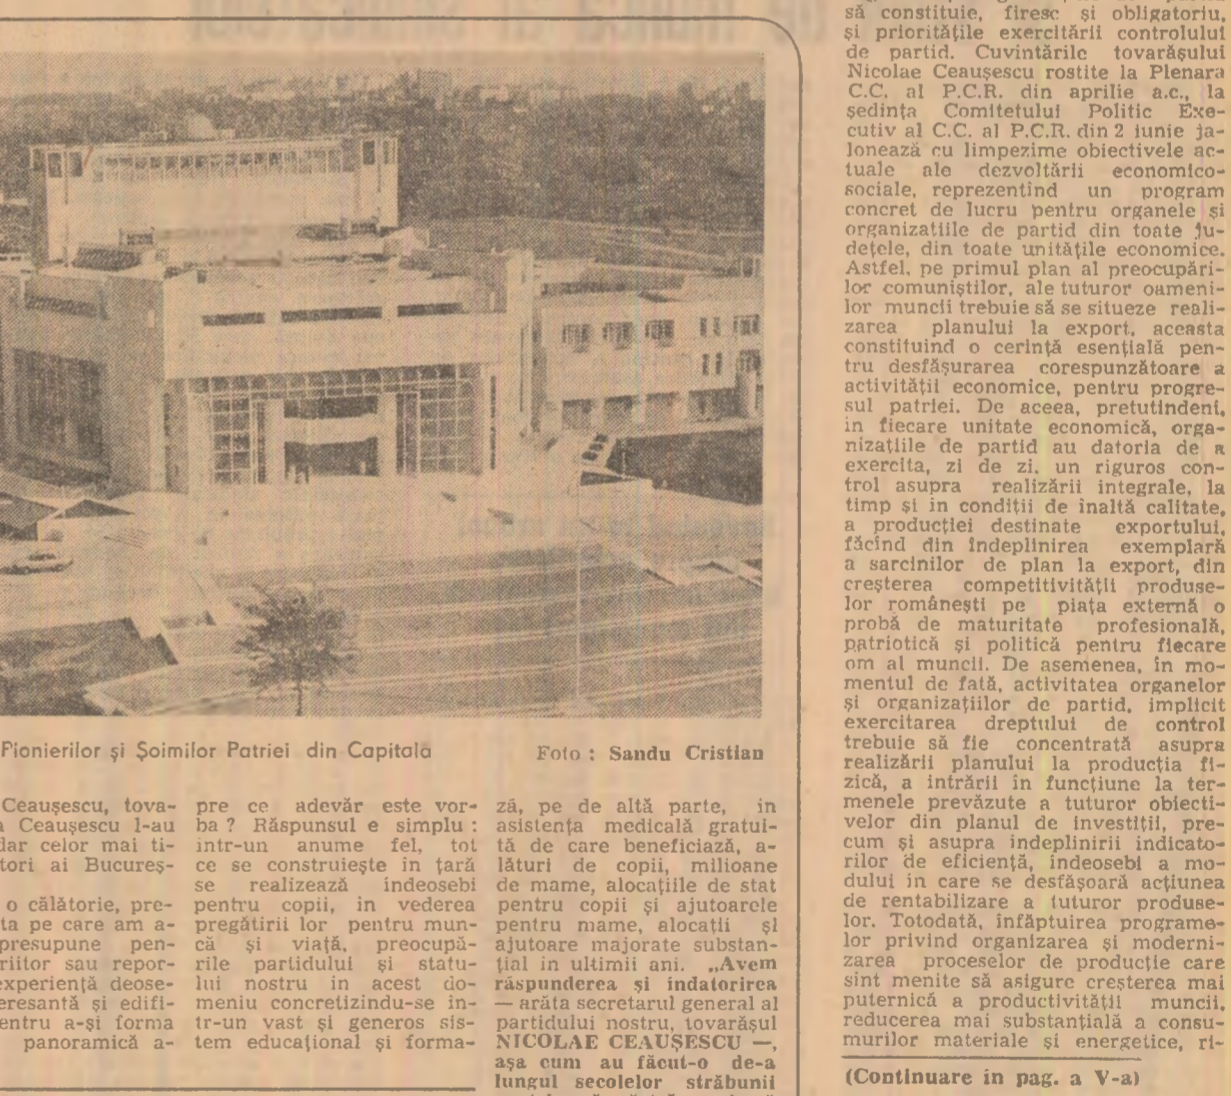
să constituie, firesc și obligatoriu, și prioritățile exercitării controlului de partid. Cuvintările tovarășului Nicolae Ceaușescu rostite la Plenara C.C. al P.C.R. din aprilie a.c., la ședința Comitetului Politic Executiv al C.C. al P.C.R. din 2 iunie jalonează cu limpezime obiectivele actuale ale dezvoltării economico-sociale, reprezentind un program concret de lucru pentru organele și organizațiile de partid din toate județele, din toate unitățile economice. Astfel, pe primul plan al preocupărilor comuniștilor, ale tuturor oamenilor muncii trebuie să se situeze realizarea planului la export, aceasta constituind o cerință esențială pentru desfășurarea corespunzătoare a activității economice, pentru progresul patriei. De aceea, pretutindeni, în fiecare unitate economică, organizațiile de partid au datoria de a exercita, zi de zi, un riguros control asupra realizării integrale, la timp și in condiții de inaltă calitate, a producției destinate exportului, făcind din îndeplinirea exemplară a sarcinilor de plan la export, din creșterea competitivității produselor românești pe piața externă o probă de maturitate profesională, patriotică și politică pentru fiecare om al muncii. De asemenea, în momentul de față, activitatea organelor și organizațiilor de partid, implicit exercitarea dreptului de control trebuie să fie concentrată asupra realizării planului la producția fizică, a intrării în funcțiune la termenele prevăzute a tuturor obiectivelor din planul de investiții, precum și asupra îndeplinirii indicatorilor de eficiență, îndeosebi a modului în care se desfășoară acțiunea de rentabilizare a tuturor produselor. Totodată, înfăptuirea programelor privind organizarea și modernizarea proceselor de producție care sint menite să asigure creșterea mai puternică a productivității muncii, reducerea mai substanțială a consumurilor materiale și energetice, ri-

(Continuare in pag. a V-a)

Pionierilor și Șoimilor Patriei din Capitala

Foto : Sandu Cristian

Ceaușescu, tova- a Ceaușescu l-au dar celor mai ti- tori ai Bucureș-

o călătorie, pre- ta pe care am a- presupune pen- riitor sau repor- experiență deose- eresantă și edifi- entru a-și forma panoramică a-

pre ce adevăr este vorba ? Răspunsul e simplu : intr-un anume fel, tot ce se construiește în țară se realizează îndeosebi pentru copii, in vederea pregătirii lor pentru muncă și viață, preocupările partidului și statului nostru in acest domeniu concretizindu-se intr-un vast și generos sistem educațional și forma-

ză, pe de altă parte, in asistența medicală gratuită de care beneficiază, alături de copii, milioane de mame, alocațiile de stat pentru copii și ajutoarele pentru mame, alocații și ajutoare majorate substanțial in ultimii ani. „Avem răspunderea și îndatorirea — arăta secretarul general al partidului nostru, tovarășul NICOLAE CEAUȘESCU —, așa cum au făcut-o de-a lungul secolelor străbunii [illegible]